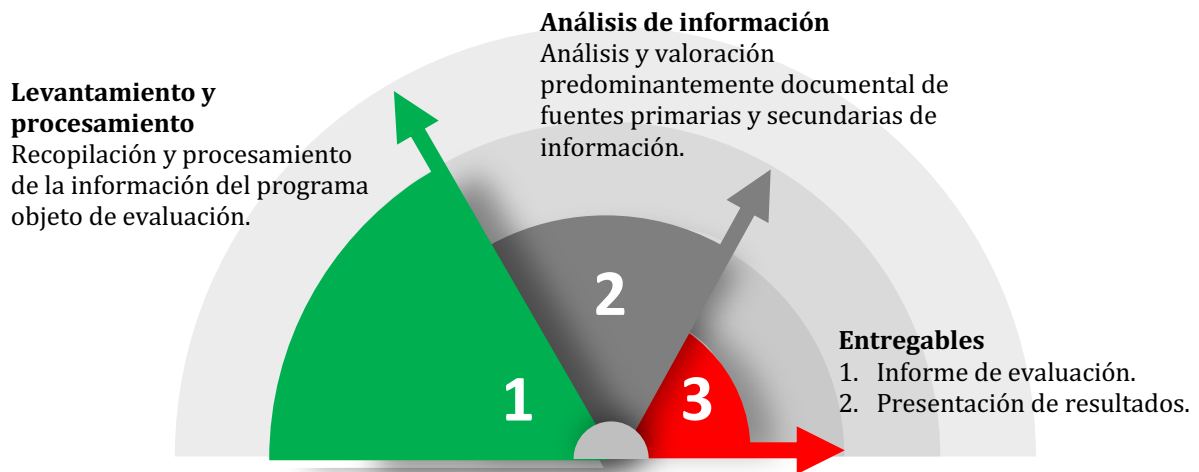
Levantamiento y procesamiento
Recopilación y procesamiento de la información del programa objeto de evaluación.

Análisis de información
Análisis y valoración predominantemente documental de fuentes primarias y secundarias de información.

2

1

3

Entregables
1. Informe de evaluación.
2. Presentación de resultados.